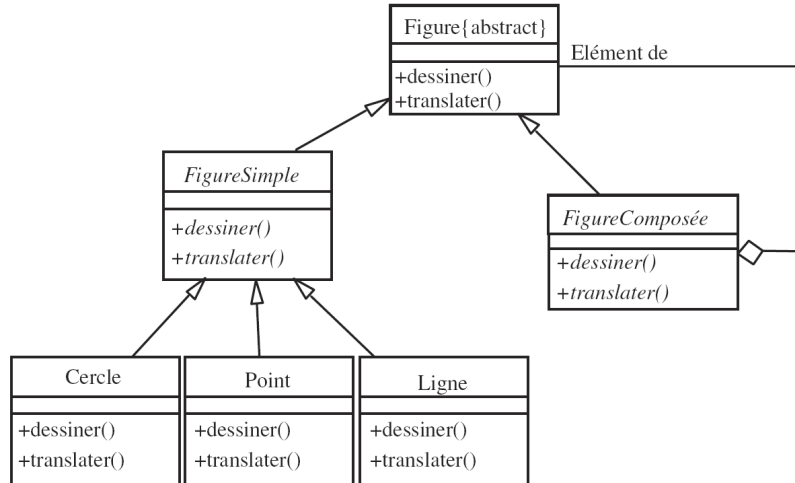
Figure{abstract}

+dessiner()
+translater()

Elément de

FigureSimple

+dessiner()
+translater()

FigureComposée

+dessiner()
+translater()

Cercle

+dessiner()
+translater()

Point

+dessiner()
+translater()

Ligne

+dessiner()
+translater()